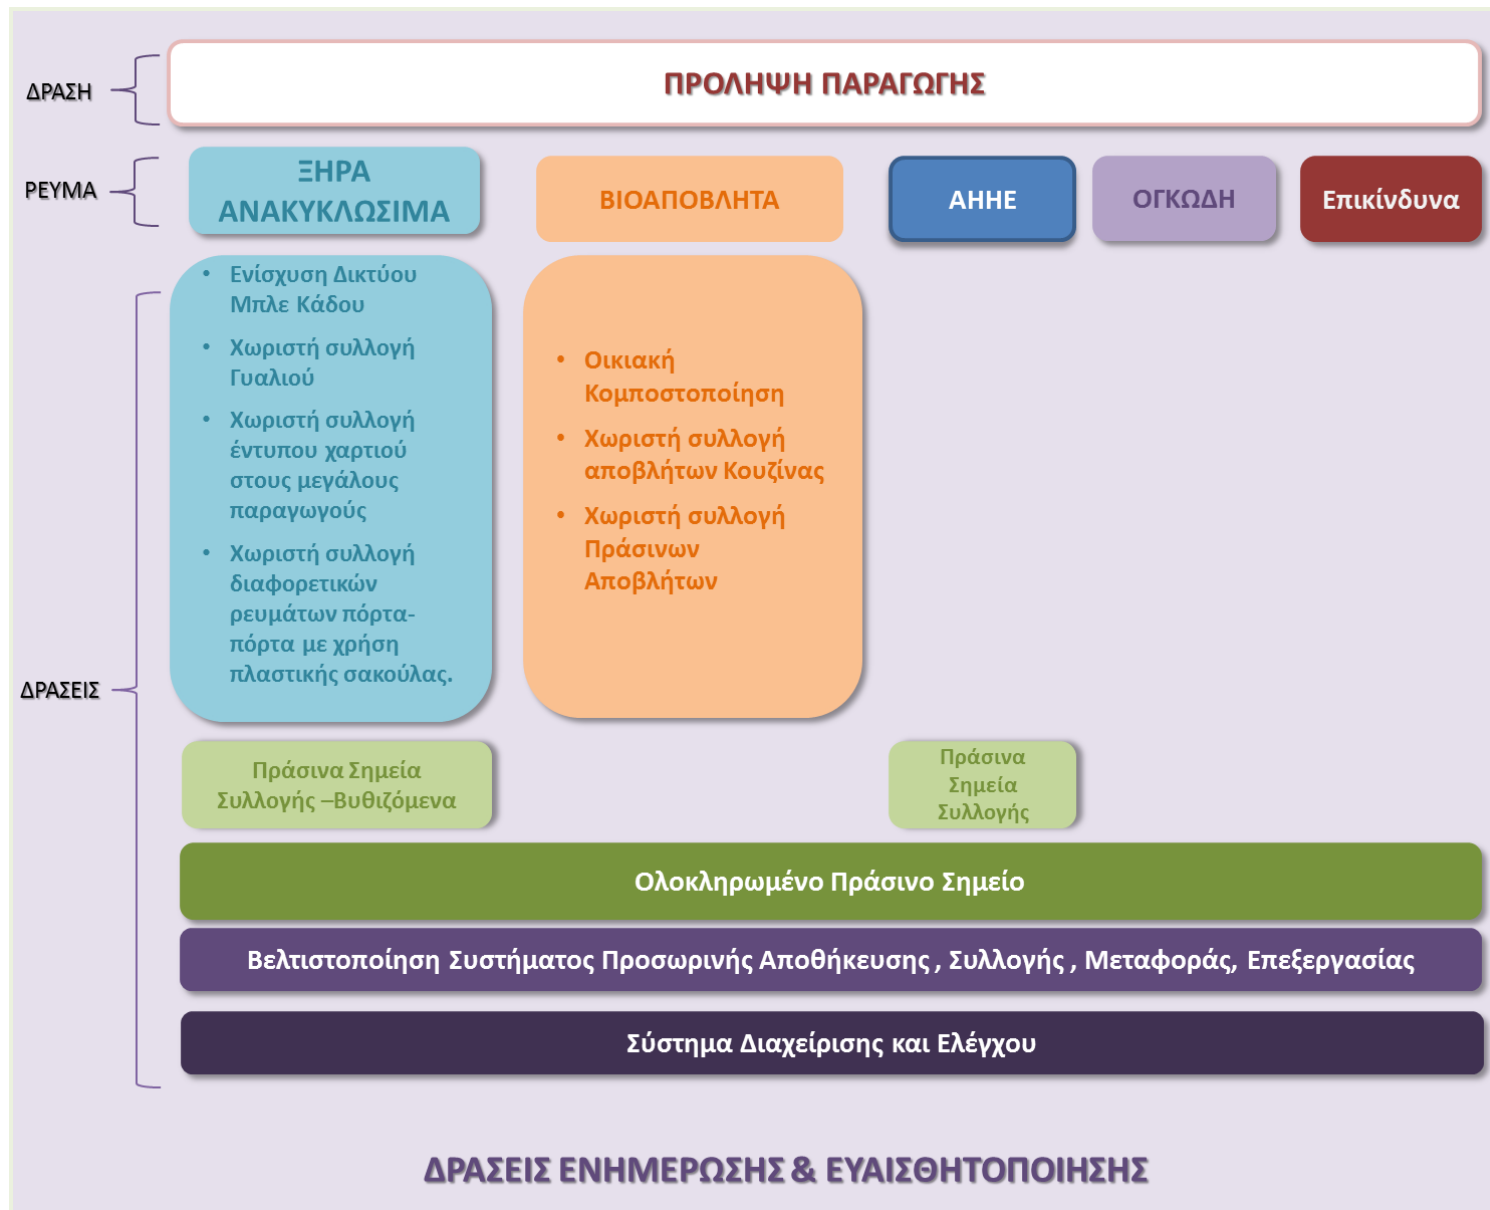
ΔΡΑΣΗ

ΠΡΟΛΗΨΗ ΠΑΡΑΓΩΓΗΣ

ΡΕΥΜΑ

ΞΗΡΑ ΑΝΑΚΥΚΛΩΣΙΜΑ

ΒΙΟΑΠΟΒΛΗΤΑ

ΑΗΗΕ

ΟΓΚΩΔΗ

Επικίνδυνα

ΔΡΑΣΕΙΣ

• Ενίσχυση Δικτύου Μπλε Κάδου
• Χωριστή συλλογή Γυαλιού
• Χωριστή συλλογή έντυπου χαρτιού στους μεγάλους παραγωγούς
• Χωριστή συλλογή διαφορετικών ρευμάτων πόρτα-πόρτα με χρήση πλαστικής σακούλας.

• Οικιακή Κομποστοποίηση
• Χωριστή συλλογή αποβλήτων Κουζίνας
• Χωριστή συλλογή Πράσινων Αποβλήτων

Πράσινα Σημεία Συλλογής –Βυθιζόμενα

Πράσινα Σημεία Συλλογής

Ολοκληρωμένο Πράσινο Σημείο

Βελτιστοποίηση Συστήματος Προσωρινής Αποθήκευσης , Συλλογής , Μεταφοράς, Επεξεργασίας

Σύστημα Διαχείρισης και Ελέγχου

ΔΡΑΣΕΙΣ ΕΝΗΜΕΡΩΣΗΣ & ΕΥΑΙΣΘΗΤΟΠΟΙΗΣΗΣ